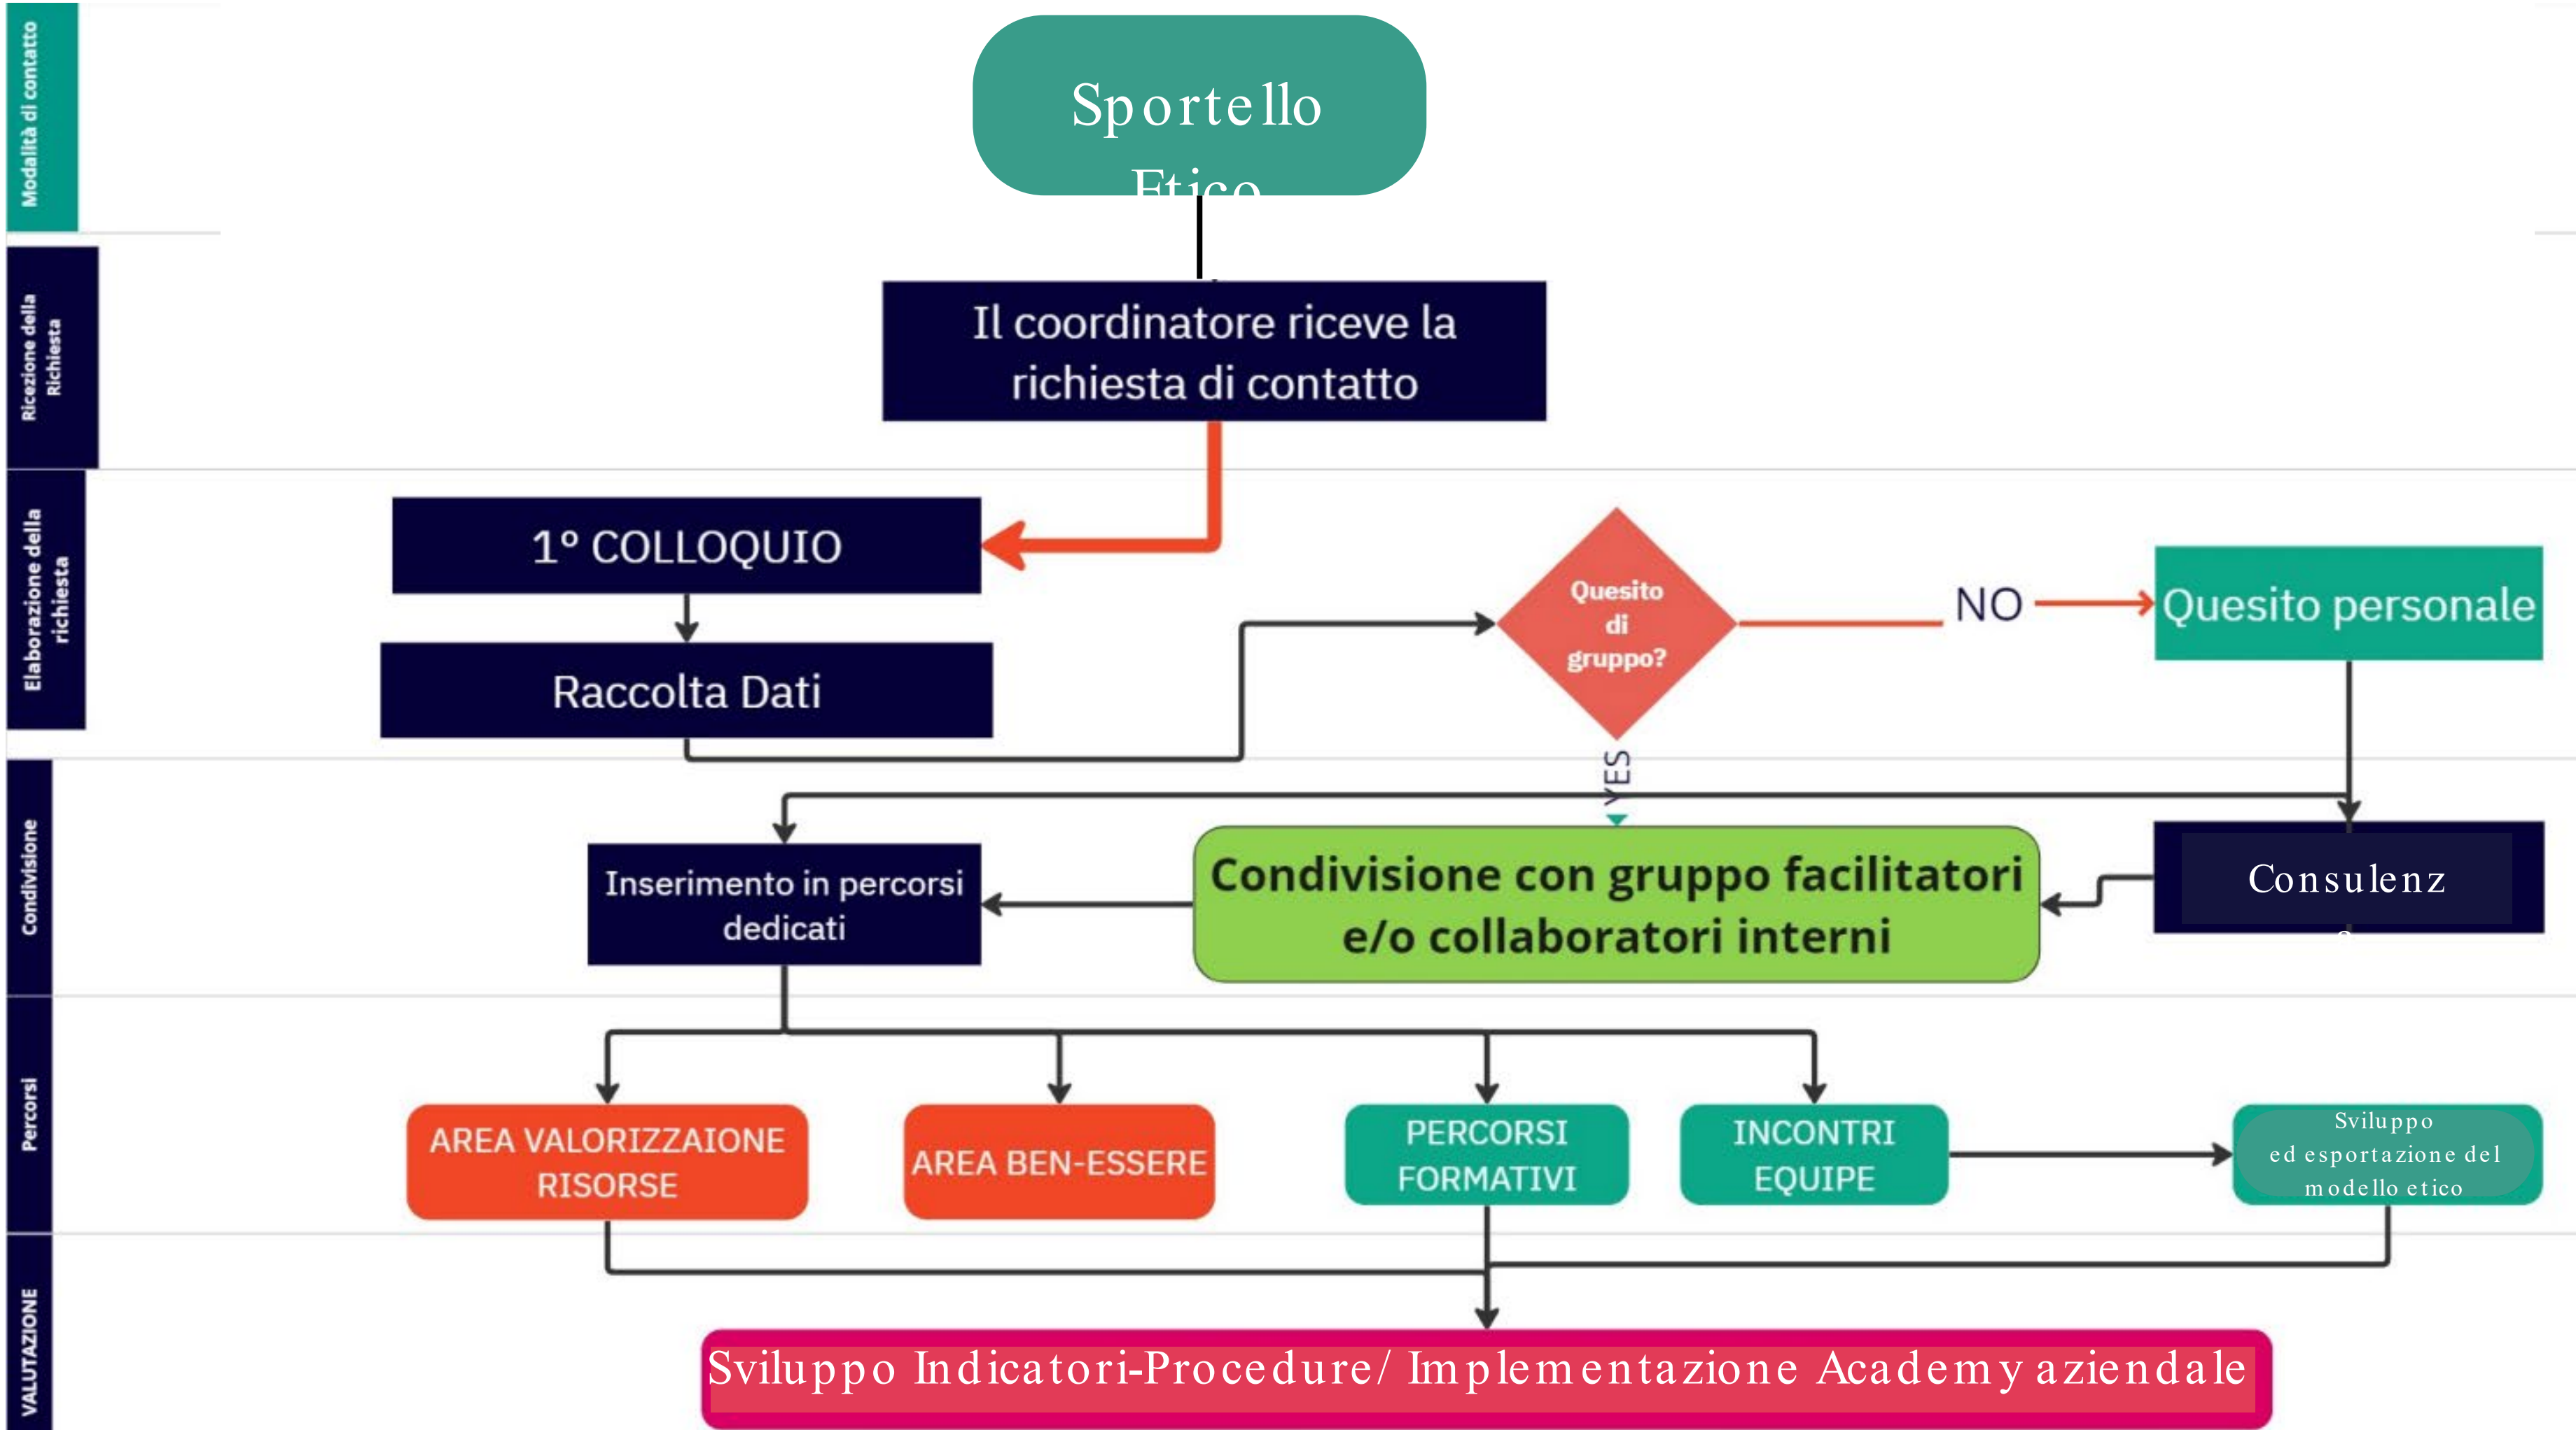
Modalità di contatto

Sportello Etico

Ricezione della Richiesta

Il coordinatore riceve la richiesta di contatto

Elaborazione della richiesta

1° COLLOQUIO

Raccolta Dati

Quesito di gruppo?

NO

Quesito personale

YES

Condivisione

Inserimento in percorsi dedicati

Condivisione con gruppo facilitatori e/o collaboratori interni

Consulenz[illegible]

Percorsi

AREA VALORIZZAIONE RISORSE

AREA BEN-ESSERE

PERCORSI FORMATIVI

INCONTRI EQUIPE

Sviluppo ed esportazione del modello etico

VALUTAZIONE

Sviluppo Indicatori-Procedure/ Implementazione Academy aziendale